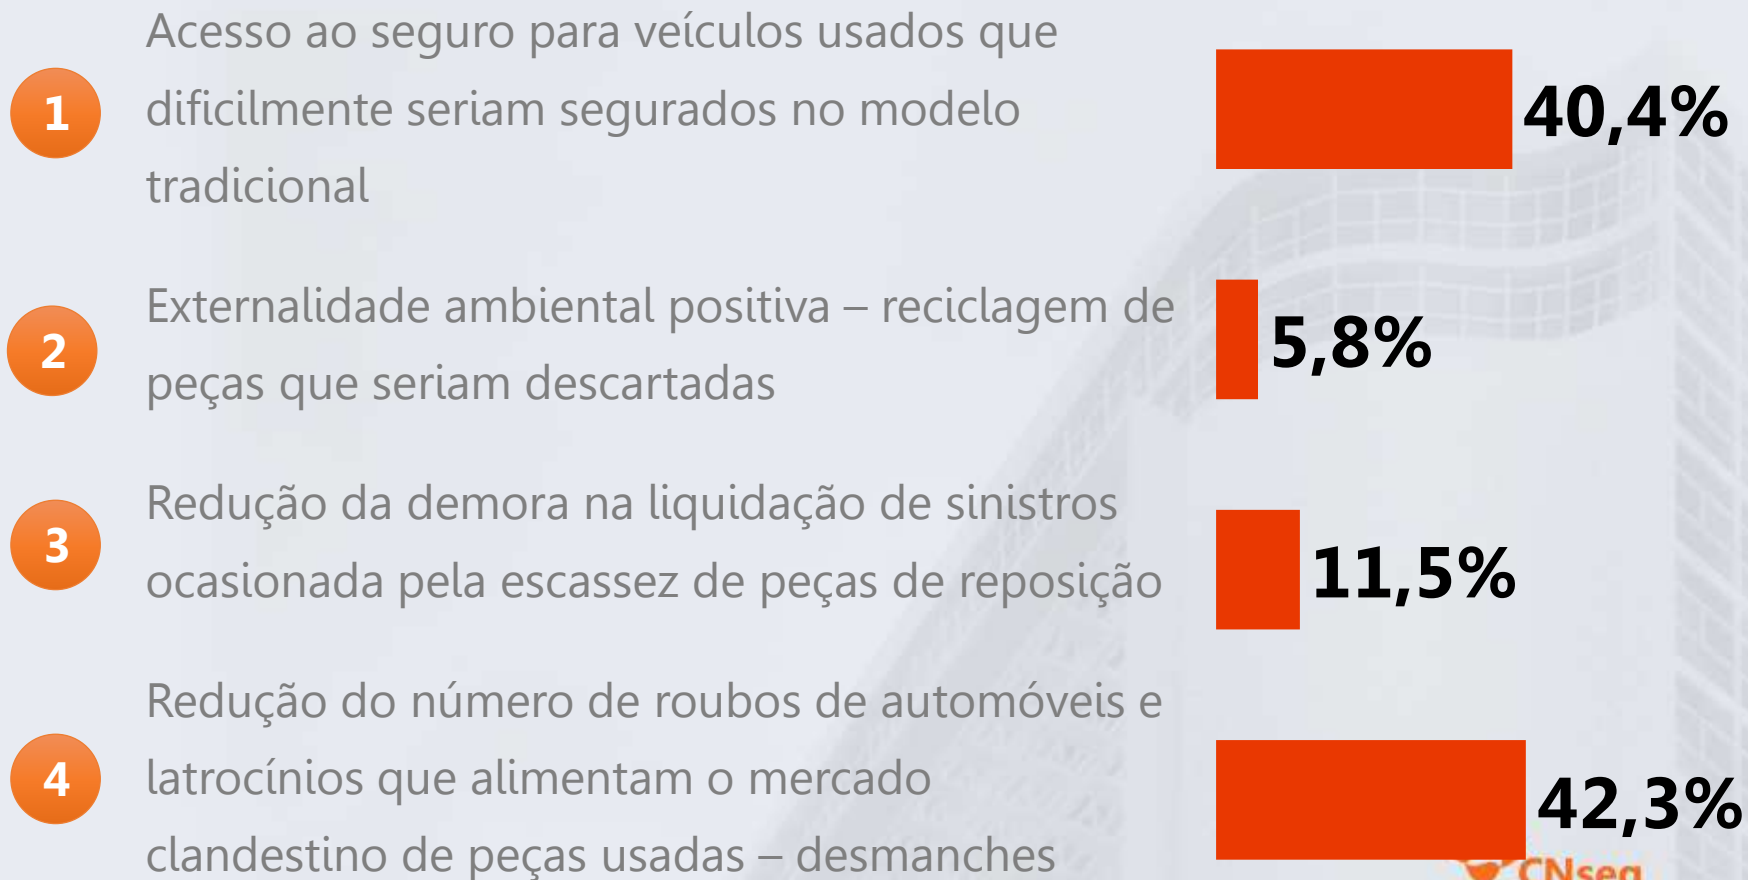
1
Acesso ao seguro para veículos usados que dificilmente seriam segurados no modelo tradicional

40,4%

2
Externalidade ambiental positiva – reciclagem de peças que seriam descartadas

5,8%

3
Redução da demora na liquidação de sinistros ocasionada pela escassez de peças de reposição

11,5%

4
Redução do número de roubos de automóveis e latrocínios que alimentam o mercado clandestino de peças usadas – desmanches

42,3%

CNseg